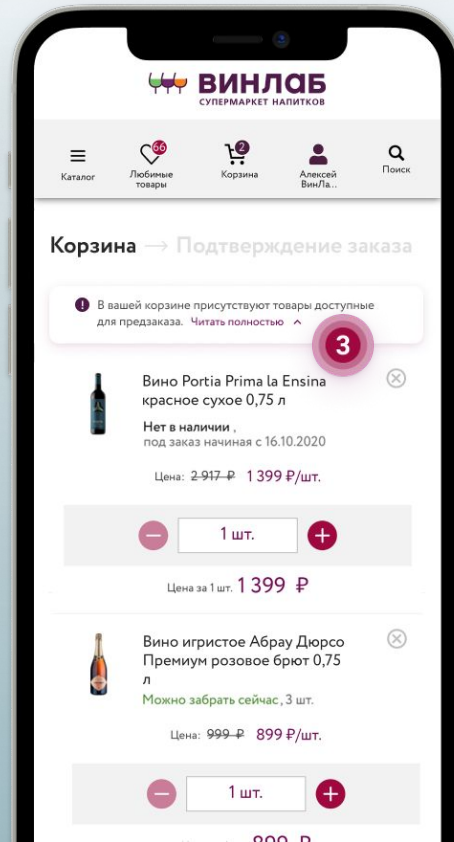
ВИНЛАБ
СУПЕРМАРКЕТ НАПИТКОВ

Каталог
66
Любимые товары
2
Корзина
Алексей ВинЛа...
Поиск

Корзина → Подтверждение заказа

В вашей корзине присутствуют товары доступные для предзаказа. Читать полностью

3

Вино Portia Prima la Ensina красное сухое 0,75 л
Нет в наличии ,
под заказ начиная с 16.10.2020
Цена: 2 917 ₽ 1 399 ₽/шт.
1 шт.
Цена за 1 шт. 1 399 ₽

Вино игристое Абрау Дюрсо Премиум розовое брют 0,75 л
Можно забрать сейчас, 3 шт.
Цена: 999 ₽ 899 ₽/шт.
1 шт.
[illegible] 899 ₽